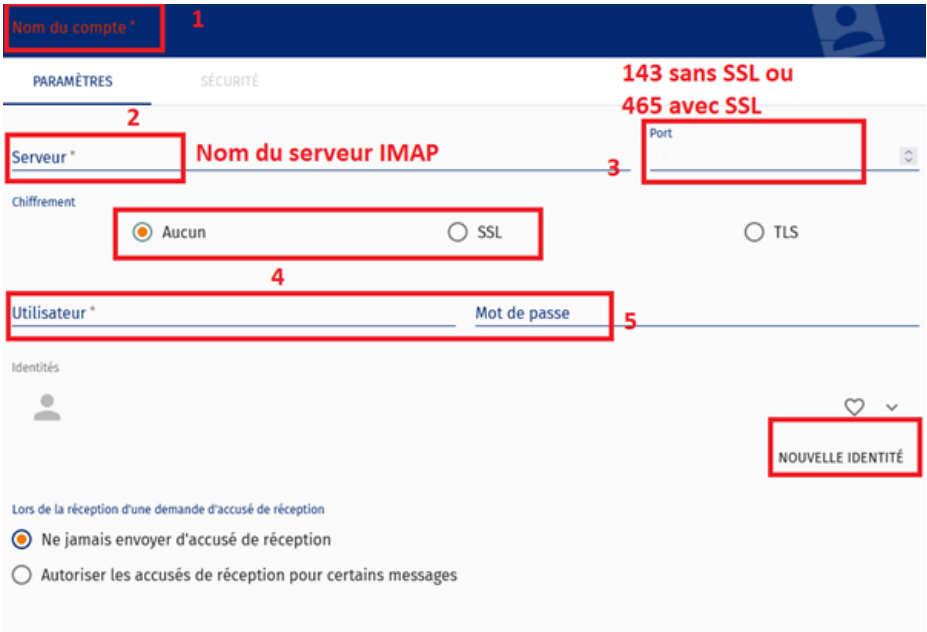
Nom du compte * 1

PARAMÈTRES SÉCURITÉ

143 sans SSL ou 465 avec SSL

2

Serveur * Nom du serveur IMAP

Port

3

Chiffrement

Aucun SSL TLS

4

Utilisateur * Mot de passe 5

Identités

NOUVELLE IDENTITÉ

Lors de la réception d'une demande d'accusé de réception

Ne jamais envoyer d'accusé de réception

Autoriser les accusés de réception pour certains messages